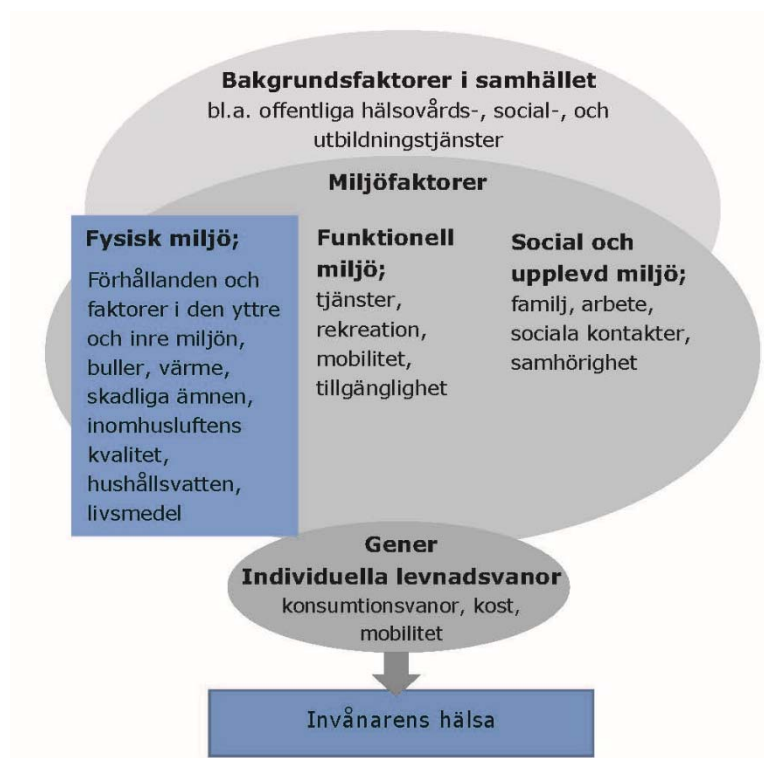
**Bakgrundsfaktorer i samhället**
bl.a. offentliga hälsovårds-, social-, och utbildningstjänster

**Miljöfaktorer**

**Fysisk miljö;**
Förhållanden och faktorer i den yttre och inre miljön, buller, värme, skadliga ämnen, inomhusluftens kvalitet, hushållsvatten, livsmedel

**Funktionell miljö;**
tjänster, rekreation, mobilitet, tillgänglighet

**Social och upplevd miljö;**
familj, arbete, sociala kontakter, samhörighet

**Gener**
**Individuella levnadsvanor**
konsumtionsvanor, kost, mobilitet

Invånarens hälsa